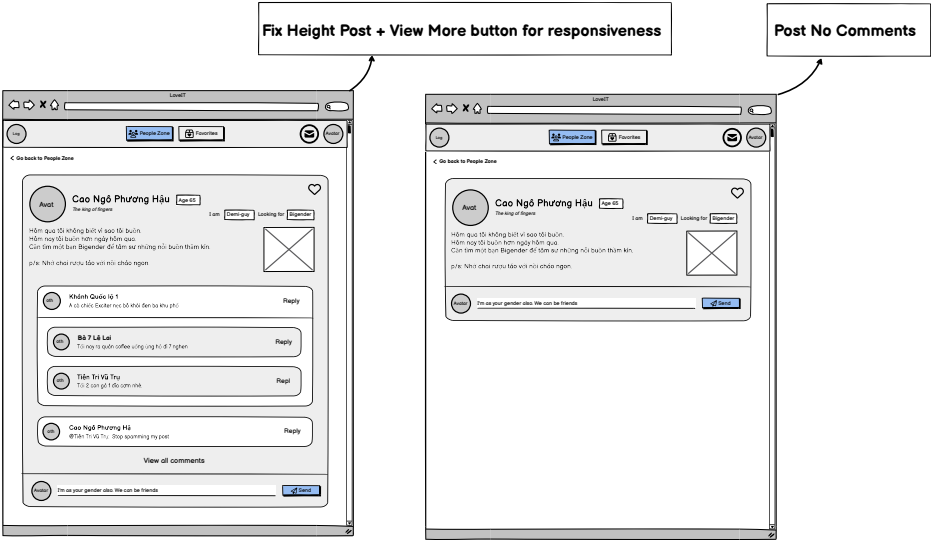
Fix Height Post + View More button for responsiveness

Post No Comments

LoveIT

Log

People Zone

Favorites

Avatar

< Go back to People Zone

Avat

Cao Ngô Phương Hậu

Age 65

The king of fingers

I am Demi-guy Looking for Bigender

Hôm qua tôi không biết vì sao tôi buồn.
Hôm nay tôi buồn hơn ngày hôm qua.
Cần tìm một bạn Bigender để tâm sự những nỗi buồn thầm kín.

p/s: Nhớ chơi rượu táo với nồi cháo ngon

ath

Khánh Quốc lộ 1

A có chắc Exciter mọi bố khói đen ba khu phố

Reply

ath

Bá 7 Lệ Lai

Tối nay ra quán coffee uống ủng hộ đi 7 nghen

Reply

ath

Tiên Tri Vũ Trụ

Tối 2 con gồ 1 đĩa cơm nhé

Repl

ath

Cao Ngô Phương Hậ

@Tiên Tri Vũ Trụ Stop spamming my post

Reply

View all comments

Avatar

I'm as your gender also. We can be friends

Send

LoveIT

Log

People Zone

Favorites

Avatar

< Go back to People Zone

Avat

Cao Ngô Phương Hậu

Age 65

The king of fingers

I am Demi-guy Looking for Bigender

Hôm qua tôi không biết vì sao tôi buồn.
Hôm nay tôi buồn hơn ngày hôm qua.
Cần tìm một bạn Bigender để tâm sự những nỗi buồn thầm kín.

p/s: Nhớ chơi rượu táo với nồi cháo ngon

Avatar

I'm as your gender also. We can be friends

Send